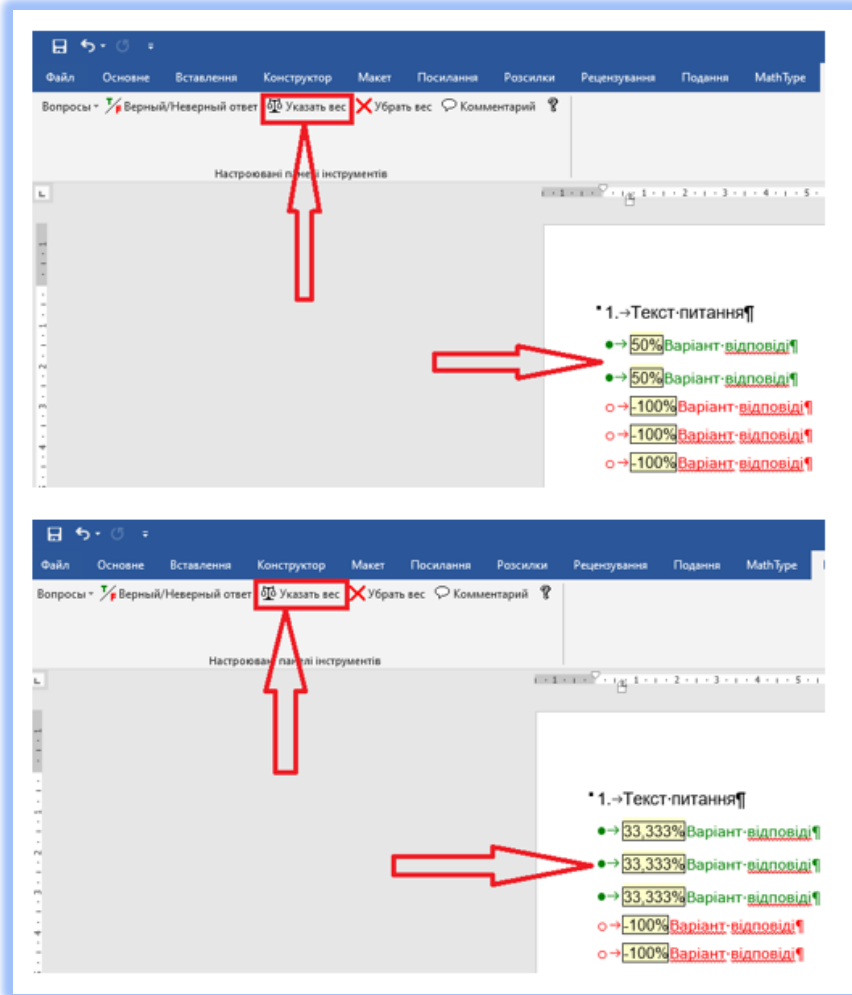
Файл Основне Вставлення Конструктор Макет Посилання Розсилки Рецензування Подання MathType

Вопросы Верный/Неверный ответ Указать вес Убрать вес Комментарий

Настроювані панелі інструментів

1.→Текст·питання¶

●→ 50% Варіант·відповіді¶

●→ 50% Варіант·відповіді¶

○→ -100% Варіант·відповіді¶

○→ -100% Варіант·відповіді¶

○→ -100% Варіант·відповіді¶

Файл Основне Вставлення Конструктор Макет Посилання Розсилки Рецензування Подання MathType

Вопросы Верный/Неверный ответ Указать вес Убрать вес Комментарий

Настроювані панелі інструментів

1.→Текст·питання¶

●→ 33,333% Варіант·відповіді¶

●→ 33,333% Варіант·відповіді¶

●→ 33,333% Варіант·відповіді¶

○→ -100% Варіант·відповіді¶

○→ -100% Варіант·відповіді¶